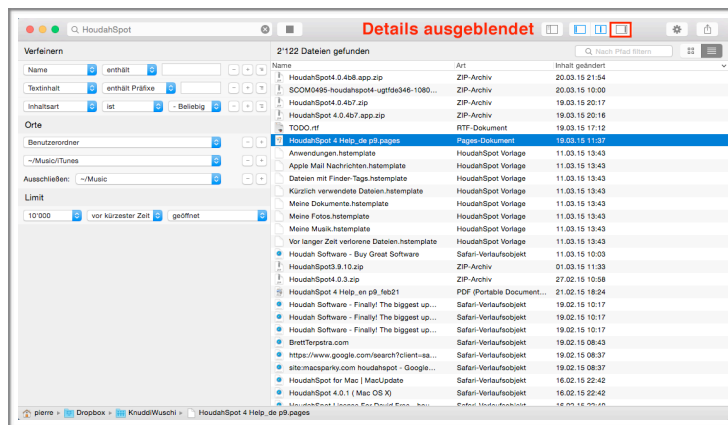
HoudahSpot

Details ausgeblendet

Verfeinern

Name | enthält

Textinhalt | enthält Präfixe

Inhaltsart | ist | - Beliebig

Orte

Benutzerordner

~/Music/iTunes

Ausschließen: ~/Music

Limit

10'000 | vor kürzester Zeit | geöffnet

2'122 Dateien gefunden

Nach Pfad filtern

| Name | Art | Inhalt geändert |
|---|---|---|
| HoudahSpot4.0.4b8.app.zip | ZIP-Archiv | 20.03.15 21:54 |
| SCOM0495-houdahspot4-ugtfde346-1080... | ZIP-Archiv | 20.03.15 10:00 |
| HoudahSpot 4.0.4b7.zip | ZIP-Archiv | 19.03.15 20:17 |
| HoudahSpot 4.0.4b7.app.zip | ZIP-Archiv | 19.03.15 20:15 |
| TODO.rtf | RTF-Dokument | 19.03.15 17:12 |
| HoudahSpot 4 Help_de p9.pages | Pages-Dokument | 19.03.15 11:37 |
| Anwendungen.hstemplate | HoudahSpot Vorlage | 11.03.15 13:43 |
| Apple Mail Nachrichten.hstemplate | HoudahSpot Vorlage | 11.03.15 13:43 |
| Dateien mit Finder-Tags.hstemplate | HoudahSpot Vorlage | 11.03.15 13:43 |
| Kürzlich verwendete Dateien.hstemplate | HoudahSpot Vorlage | 11.03.15 13:43 |
| Meine Dokumente.hstemplate | HoudahSpot Vorlage | 11.03.15 13:43 |
| Meine Fotos.hstemplate | HoudahSpot Vorlage | 11.03.15 13:43 |
| Meine Musik.hstemplate | HoudahSpot Vorlage | 11.03.15 13:43 |
| Vor langer Zeit verlorene Dateien.hstemplate | HoudahSpot Vorlage | 11.03.15 13:43 |
| Houdah Software - Buy Great Software | Safari-Verlaufsobjekt | 11.03.15 10:03 |
| HoudahSpot3.9.10.zip | ZIP-Archiv | 01.03.15 11:33 |
| HoudahSpot4.0.3.zip | ZIP-Archiv | 27.02.15 10:58 |
| HoudahSpot 4 Help_en p9_feb21 | PDF (Portable Document... | 21.02.15 18:24 |
| Houdah Software - Finally! The biggest up... | Safari-Verlaufsobjekt | 19.02.15 10:17 |
| Houdah Software - Finally! The biggest up... | Safari-Verlaufsobjekt | 19.02.15 10:17 |
| Houdah Software - Finally! The biggest up... | Safari-Verlaufsobjekt | 19.02.15 10:17 |
| Houdah Software - Finally! The biggest up... | Safari-Verlaufsobjekt | 19.02.15 10:17 |
| BrettTerpstra.com | Safari-Verlaufsobjekt | 19.02.15 08:43 |
| https://www.google.com/search?client=sa... | Safari-Verlaufsobjekt | 19.02.15 08:37 |
| site:macsparky.com houdahspot - Google... | Safari-Verlaufsobjekt | 19.02.15 08:37 |
| HoudahSpot for Mac \| MacUpdate | Safari-Verlaufsobjekt | 16.02.15 22:42 |
| HoudahSpot 4.0.1 ( Mac OS X) | Safari-Verlaufsobjekt | 16.02.15 22:42 |

pierre ▸ Dropbox ▸ KnuddlWuschi ▸ HoudahSpot 4 Help_de p9.pages